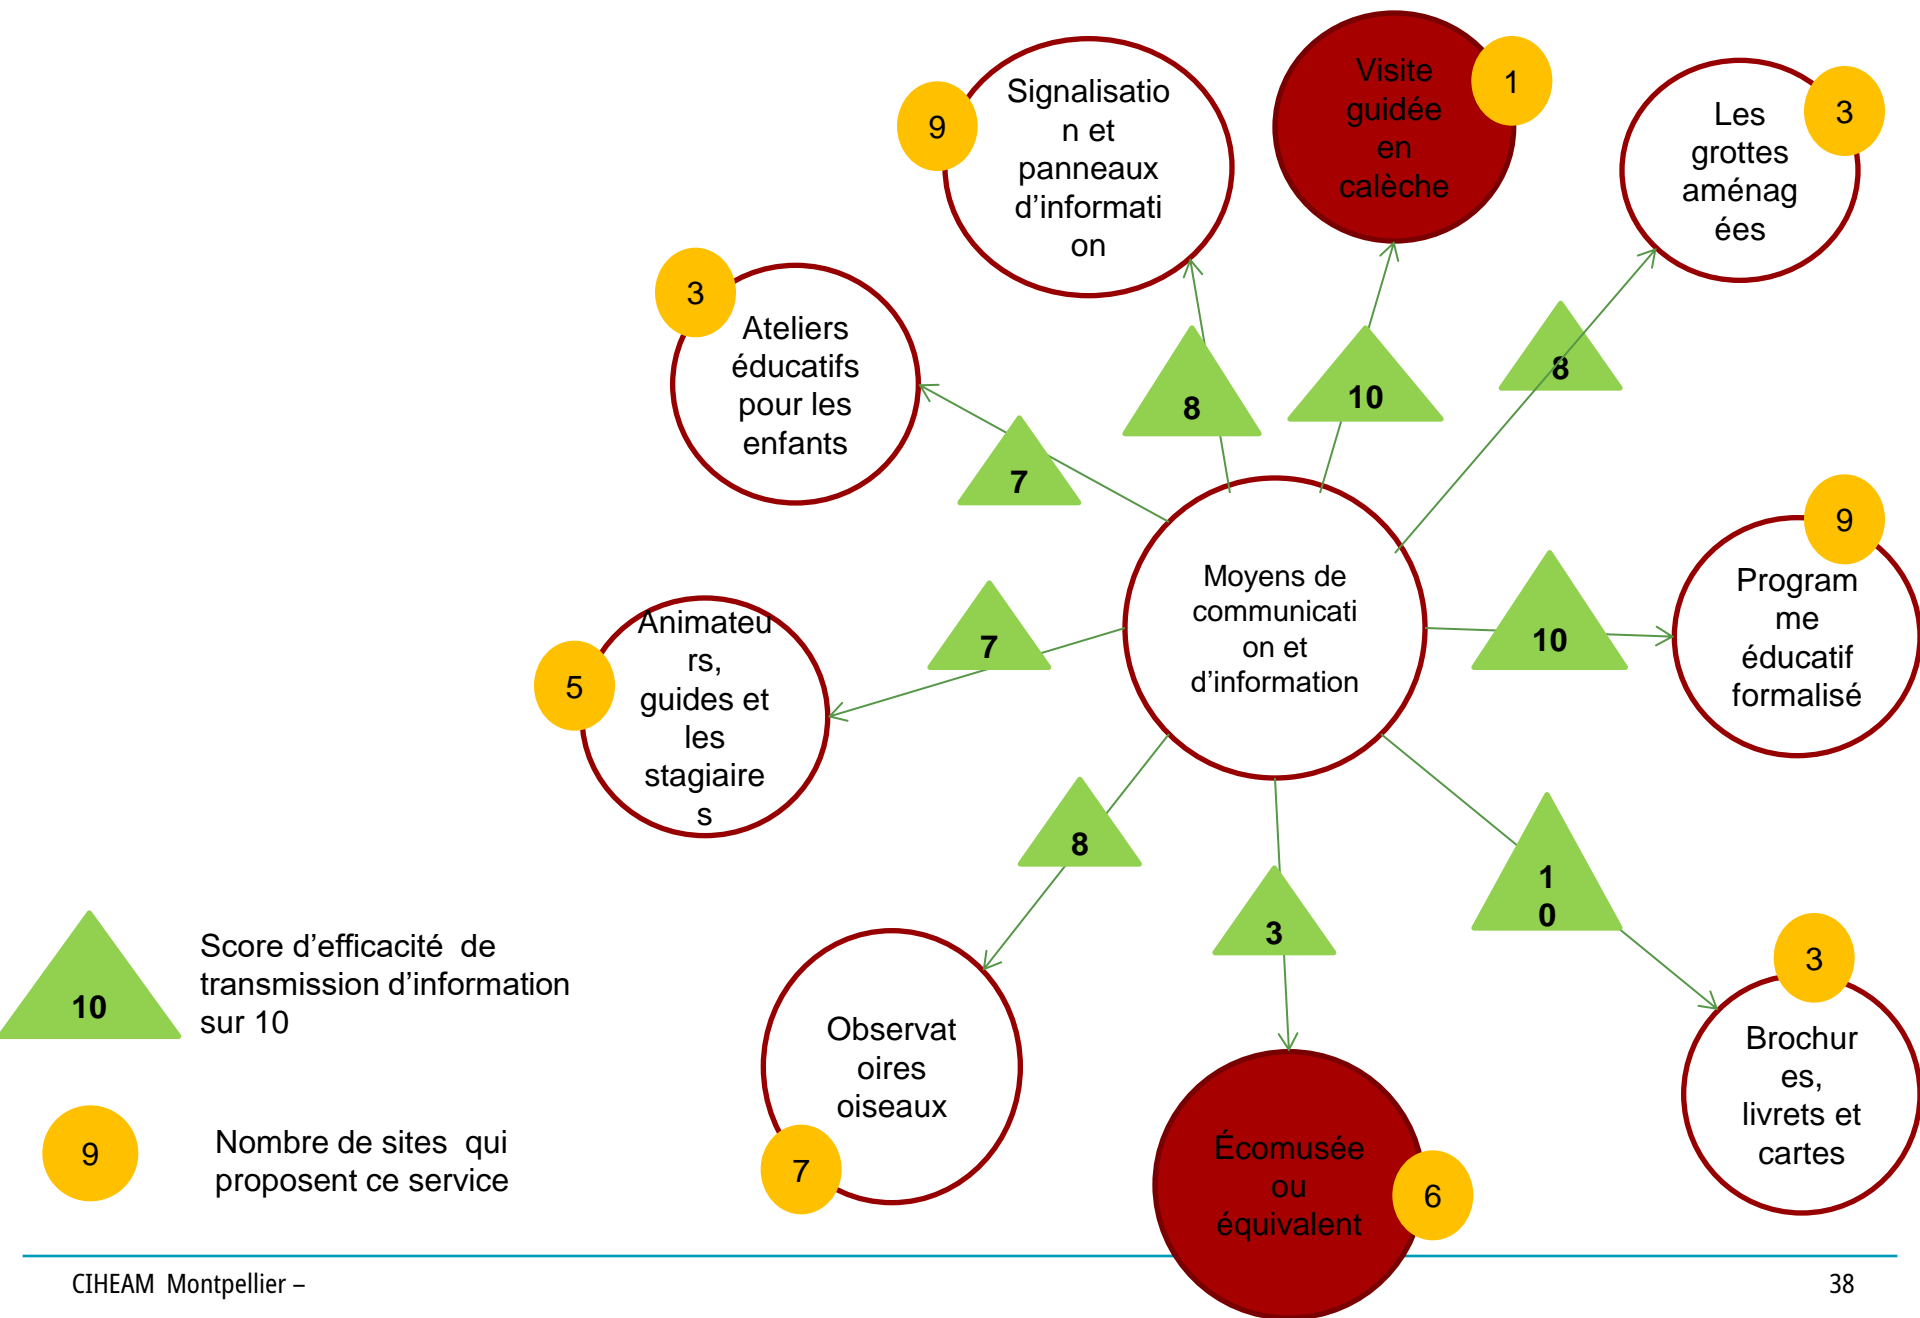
9

Signalisation et panneaux d'information

Visite guidée en calèche

1

Les grottes aménagées

3

3

Ateliers éducatifs pour les enfants

8

10

8

7

Moyens de communication et d'information

9

Programme éducatif formalisé

Animateurs, guides et les stagiaires

5

7

10

8

1
0

3

Score d'efficacité de transmission d'information sur 10

10

3

Observatoires oiseaux

Brochures, livrets et cartes

9

Nombre de sites qui proposent ce service

7

Écomusée ou équivalent

6

CIHEAM Montpellier –

38